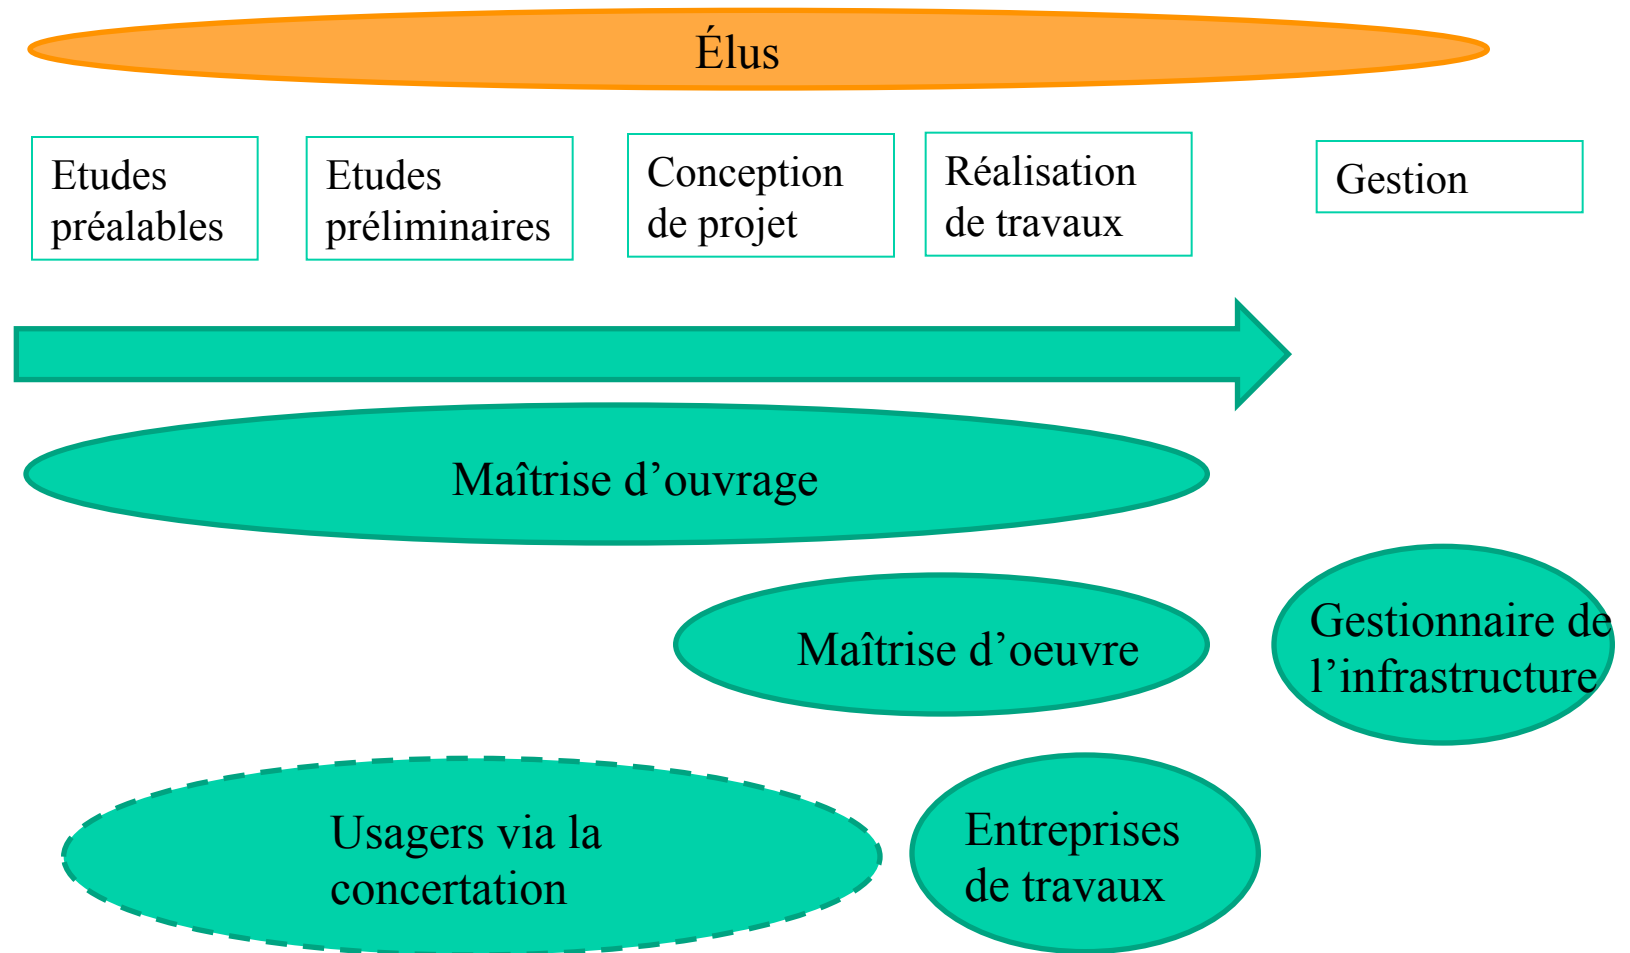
Élus

Etudes préalables

Etudes préliminaires

Conception de projet

Réalisation de travaux

Gestion

Maîtrise d’ouvrage

Maîtrise d’oeuvre

Gestionnaire de l’infrastructure

Usagers via la concertation

Entreprises de travaux